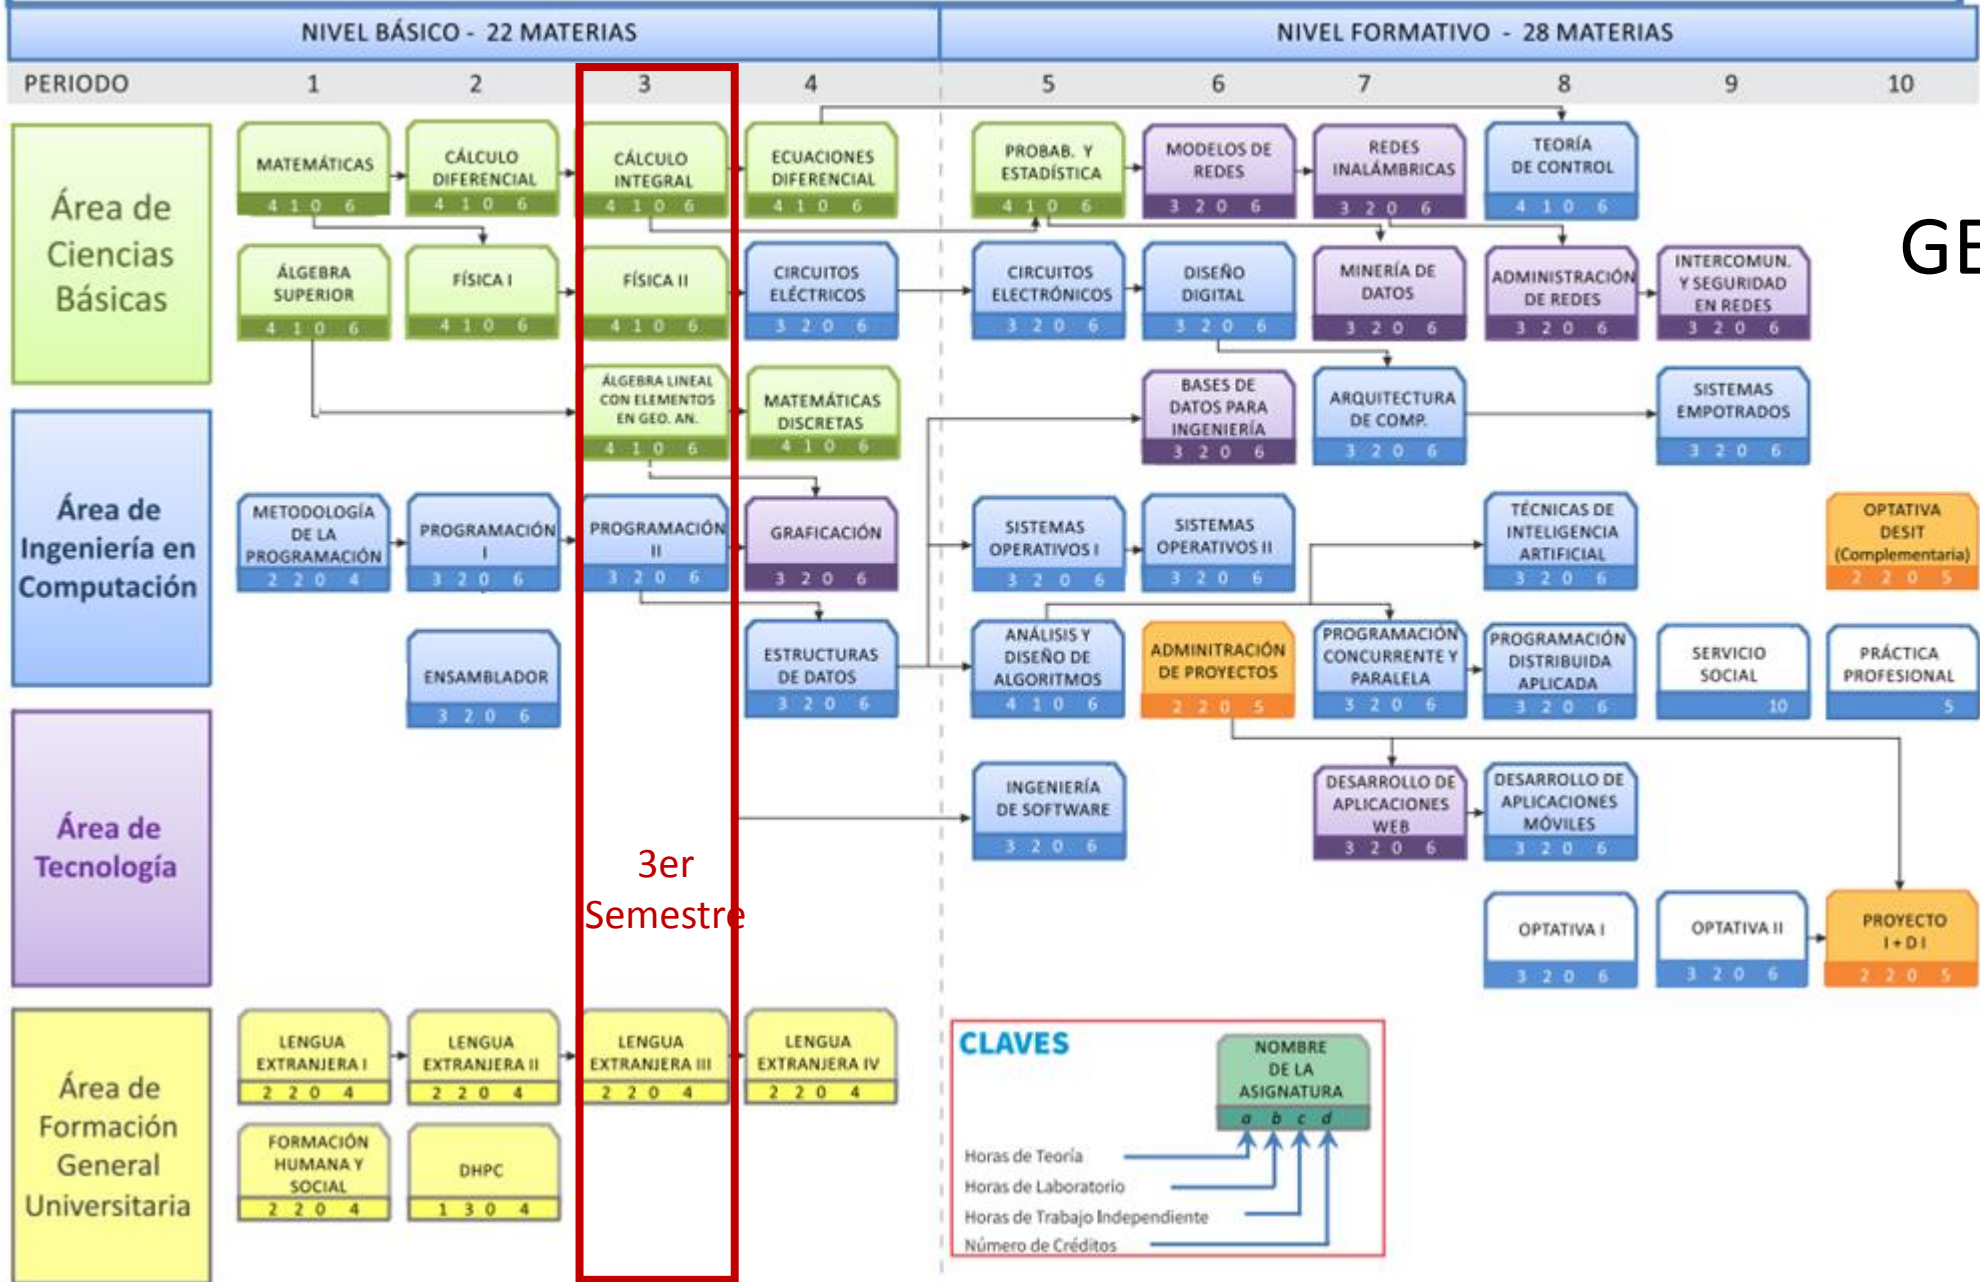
NIVEL BÁSICO - 22 MATERIAS

NIVEL FORMATIVO - 28 MATERIAS

PERIODO 1 2 3 4 5 6 7 8 9 10

Área de Ciencias Básicas

MATEMÁTICAS 4 1 0 6

CÁLCULO DIFERENCIAL 4 1 0 6

CÁLCULO INTEGRAL 4 1 0 6

ECUACIONES DIFERENCIAL 4 1 0 6

PROBAB. Y ESTADÍSTICA 4 1 0 6

MODELOS DE REDES 3 2 0 6

REDES INALÁMBRICAS 3 2 0 6

TEORÍA DE CONTROL 4 1 0 6

GE

ÁLGEBRA SUPERIOR 4 1 0 6

FÍSICA I 4 1 0 6

FÍSICA II 4 1 0 6

CIRCUITOS ELÉCTRICOS 3 2 0 6

CIRCUITOS ELECTRÓNICOS 3 2 0 6

DISEÑO DIGITAL 3 2 0 6

MINERÍA DE DATOS 3 2 0 6

ADMINISTRACIÓN DE REDES 3 2 0 6

INTERCOMUN. Y SEGURIDAD EN REDES 3 2 0 6

ÁLGEBRA LINEAL CON ELEMENTOS EN GEO. AN. 4 1 0 6

MATEMÁTICAS DISCRETAS 4 1 0 6

BASES DE DATOS PARA INGENIERÍA 3 2 0 6

ARQUITECTURA DE COMP. 3 2 0 6

SISTEMAS EMPOTRADOS 3 2 0 6

Área de Ingeniería en Computación

METODOLOGÍA DE LA PROGRAMACIÓN 2 2 0 4

PROGRAMACIÓN I 3 2 0 6

PROGRAMACIÓN II 3 2 0 6

GRAFICACIÓN 3 2 0 6

SISTEMAS OPERATIVOS I 3 2 0 6

SISTEMAS OPERATIVOS II 3 2 0 6

TÉCNICAS DE INTELIGENCIA ARTIFICIAL 3 2 0 6

OPTATIVA DESIT (Complementaria) 2 2 0 5

ENSAMBLADOR 3 2 0 6

ESTRUCTURAS DE DATOS 3 2 0 6

ANÁLISIS Y DISEÑO DE ALGORITMOS 4 1 0 6

ADMINITRACIÓN DE PROYECTOS 2 2 0 5

PROGRAMACIÓN CONCURRENTE Y PARALELA 3 2 0 6

PROGRAMACIÓN DISTRIBUIDA APLICADA 3 2 0 6

SERVICIO SOCIAL 10

PRÁCTICA PROFESIONAL 5

Área de Tecnología

INGENIERÍA DE SOFTWARE 3 2 0 6

DESARROLLO DE APLICACIONES WEB 3 2 0 6

DESARROLLO DE APLICACIONES MÓVILES 3 2 0 6

3er Semestre

OPTATIVA I 3 2 0 6

OPTATIVA II 3 2 0 6

PROYECTO I + D I 2 2 0 5

Área de Formación General Universitaria

LENGUA EXTRANJERA I 2 2 0 4

LENGUA EXTRANJERA II 2 2 0 4

LENGUA EXTRANJERA III 2 2 0 4

LENGUA EXTRANJERA IV 2 2 0 4

FORMACIÓN HUMANA Y SOCIAL 2 2 0 4

DHPC 1 3 0 4

CLAVES

NOMBRE DE LA ASIGNATURA
a b c d

Horas de Teoría
Horas de Laboratorio
Horas de Trabajo Independiente
Número de Créditos